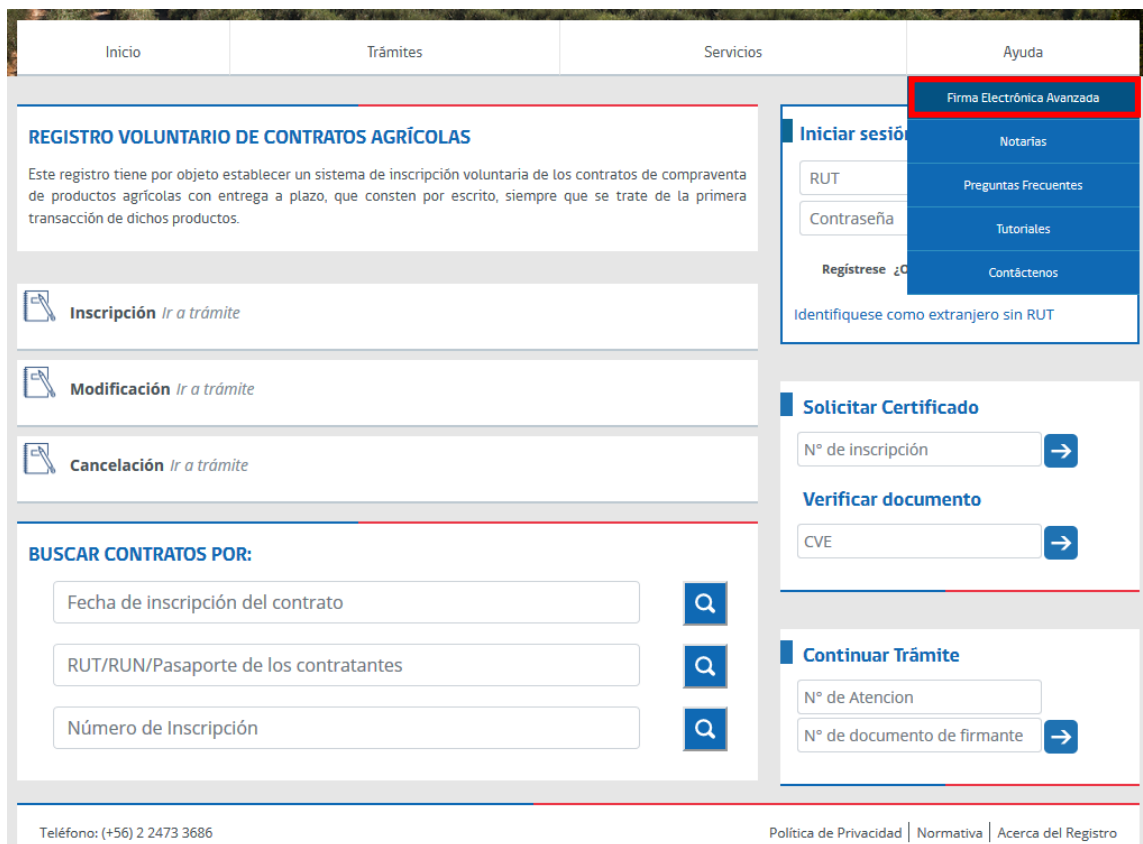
Inicio | Trámites | Servicios | Ayuda

Firma Electrônica Avanzada
Notarías
Preguntas Frecuentes
Tutoriales
Contáctenos

REGISTRO VOLUNTARIO DE CONTRATOS AGRÍCOLAS

Este registro tiene por objeto establecer un sistema de inscripción voluntaria de los contratos de compraventa de productos agrícolas con entrega a plazo, que consten por escrito, siempre que se trate de la primera transacción de dichos productos.

Inscripción Ir a trámite

Modificación Ir a trámite

Cancelación Ir a trámite

BUSCAR CONTRATOS POR:

Fecha de inscripción del contrato

RUT/RUN/Pasaporte de los contratantes

Número de Inscripción

Iniciar sesió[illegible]

RUT

Contraseña

Regístrese ¿O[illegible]

Identifiquese como extranjero sin RUT

Solicitar Certificado

N° de inscripción

Verificar documento

CVE

Continuar Trámite

N° de Atencion

N° de documento de firmante

Teléfono: (+56) 2 2473 3686

Política de Privacidad | Normativa | Acerca del Registro